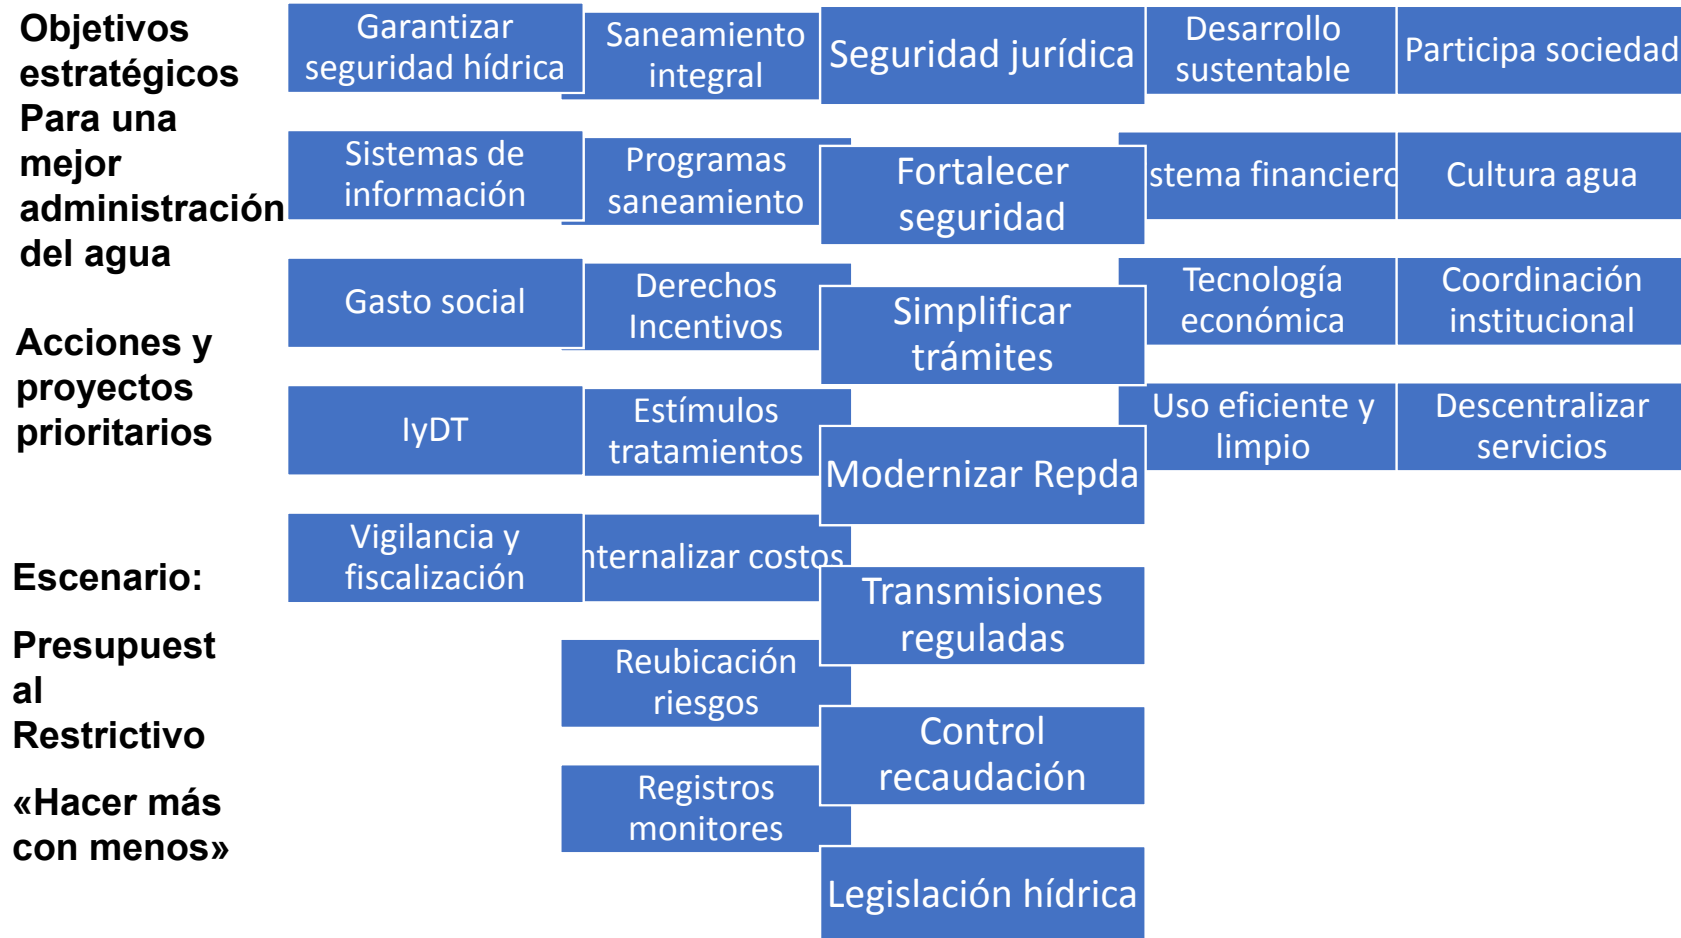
Objetivos estratégicos Para una mejor administración del agua

Acciones y proyectos prioritarios

Escenario:

Presupuestal Restrictivo

«Hacer más con menos»

Garantizar seguridad hídrica

Saneamiento integral

Seguridad jurídica

Desarrollo sustentable

Participa sociedad

Sistemas de información

Programas saneamiento

Fortalecer seguridad

stema financiero

Cultura agua

Gasto social

Derechos Incentivos

Simplificar trámites

Tecnología económica

Coordinación institucional

IyDT

Estímulos tratamientos

Modernizar Repda

Uso eficiente y limpio

Descentralizar servicios

Vigilancia y fiscalización

nternalizar costos

Transmisiones reguladas

Reubicación riesgos

Control recaudación

Registros monitores

Legislación hídrica